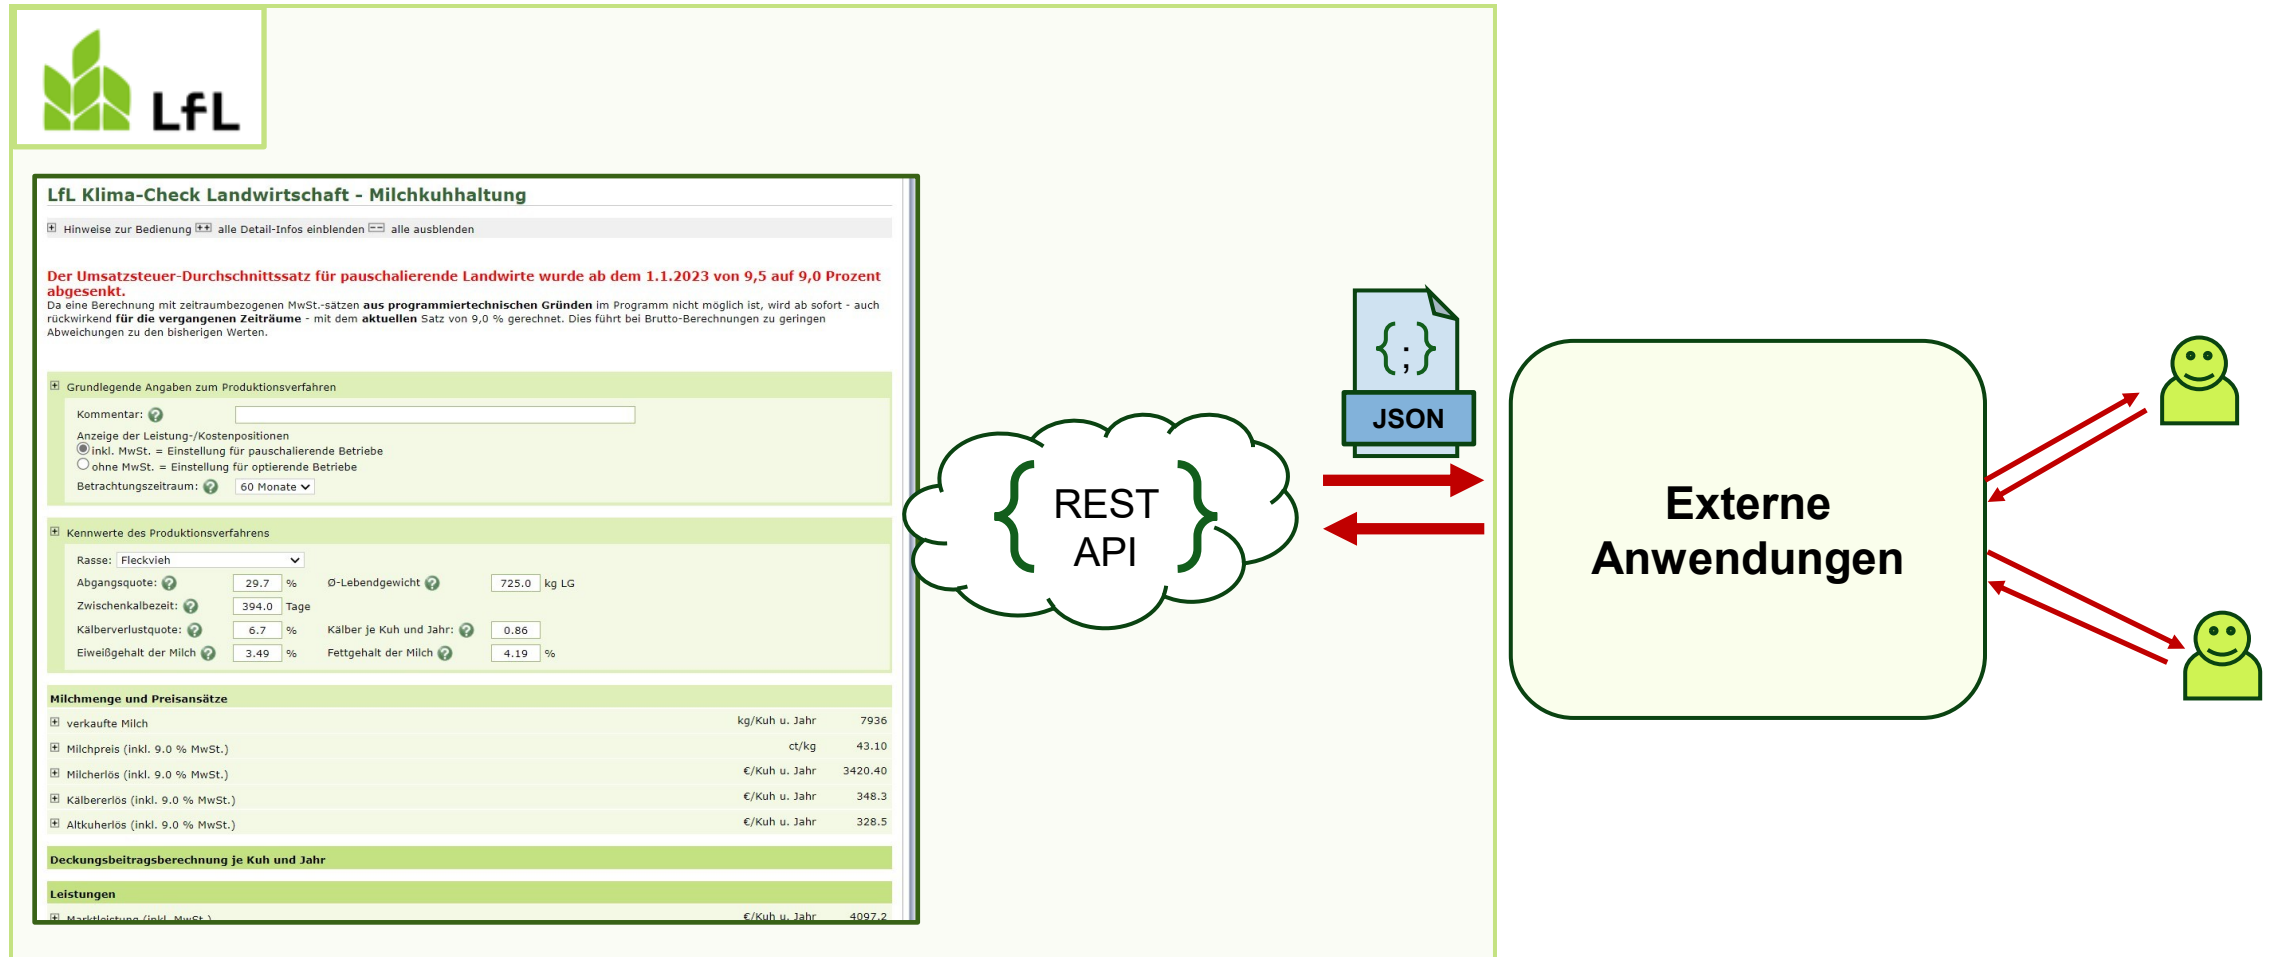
LfL

LfL Klima-Check Landwirtschaft - Milchkuhhaltung

Hinweise zur Bedienung alle Detail-Infos einblenden alle ausblenden

Der Umsatzsteuer-Durchschnittssatz für pauschalierende Landwirte wurde ab dem 1.1.2023 von 9,5 auf 9,0 Prozent abgesenkt.
Da eine Berechnung mit zeitraumbezogenen MwSt.-sätzen aus programmiertechnischen Gründen im Programm nicht möglich ist, wird ab sofort - auch rückwirkend für die vergangenen Zeiträume - mit dem aktuellen Satz von 9,0 % gerechnet. Dies führt bei Brutto-Berechnungen zu geringen Abweichungen zu den bisherigen Werten.

Grundlegende Angaben zum Produktionsverfahren

Kommentar:

Anzeige der Leistung-/Kostenpositionen
inkl. MwSt. = Einstellung für pauschalierende Betriebe
ohne MwSt. = Einstellung für optierende Betriebe
Betrachtungszeitraum: 60 Monate

Kennwerte des Produktionsverfahrens

Rasse: Fleckvieh
Abgangsquote: 29.7 %
Ø-Lebendgewicht 725.0 kg LG
Zwischenkalbezeit: 394.0 Tage
Kälberverlustquote: 6.7 %
Kälber je Kuh und Jahr: 0.86
Eiweißgehalt der Milch 3.49 %
Fettgehalt der Milch 4.19 %

Milchmenge und Preisansätze

| | | |
|---|---|---|
| verkaufte Milch | kg/Kuh u. Jahr | 7936 |
| Milchpreis (inkl. 9.0 % MwSt.) | ct/kg | 43.10 |
| Milcherlös (inkl. 9.0 % MwSt.) | €/Kuh u. Jahr | 3420.40 |
| Kälbererlös (inkl. 9.0 % MwSt.) | €/Kuh u. Jahr | 348.3 |
| Altkuherlös (inkl. 9.0 % MwSt.) | €/Kuh u. Jahr | 328.5 |

Deckungsbeitragsberechnung je Kuh und Jahr

Leistungen

Marktleistung (inkl. MwSt.) €/Kuh u. Jahr 4097.2

REST API

{ ; }

JSON

Externe Anwendungen